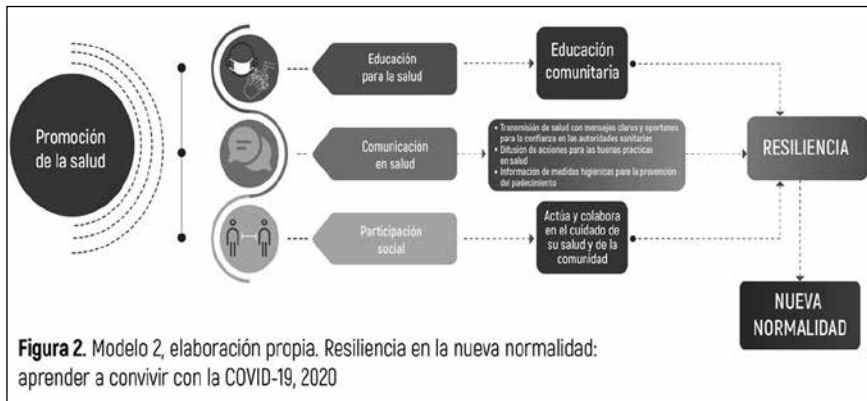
Promoción de la salud

Educación para la salud

Educación comunitaria

Comunicación en salud

• Transmisión de salud con mensajes claros y oportunos para la confianza en las autoridades sanitarias
• Difusión de acciones para las buenas prácticas en salud
• Información de medidas higiénicas para la prevención del padecimiento

RESILIENCIA

Participación social

Actúa y colabora en el cuidado de su salud y de la comunidad

NUEVA NORMALIDAD

**Figura 2.** Modelo 2, elaboración propia. Resiliencia en la nueva normalidad: aprender a convivir con la COVID-19, 2020